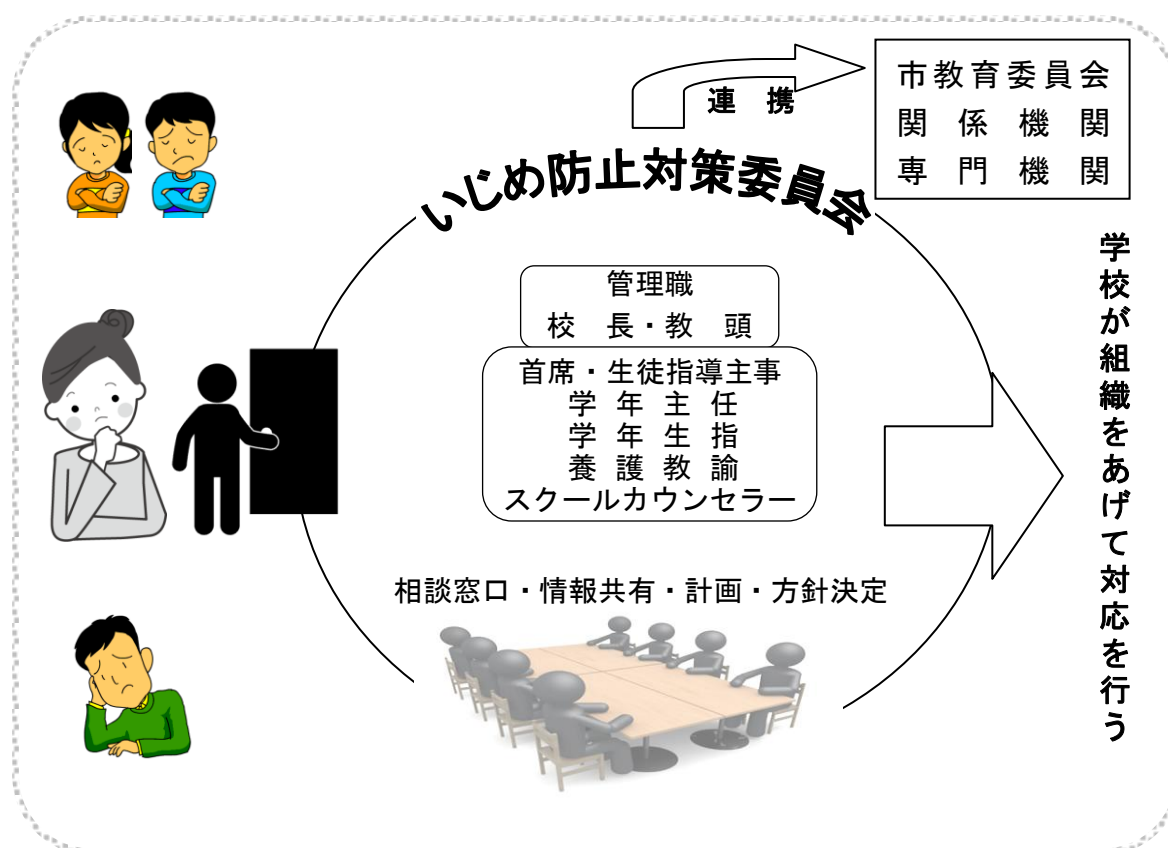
連　携

市教育委員会
関係機関
専門機関

いじめ防止対策委員会

管理職
校　長・教　頭

首席・生徒指導主事
学　年　主　任
学　年　生　指
養　護　教　諭
スクールカウンセラー

相談窓口・情報共有・計画・方針決定

学校が組織をあげて対応を行う